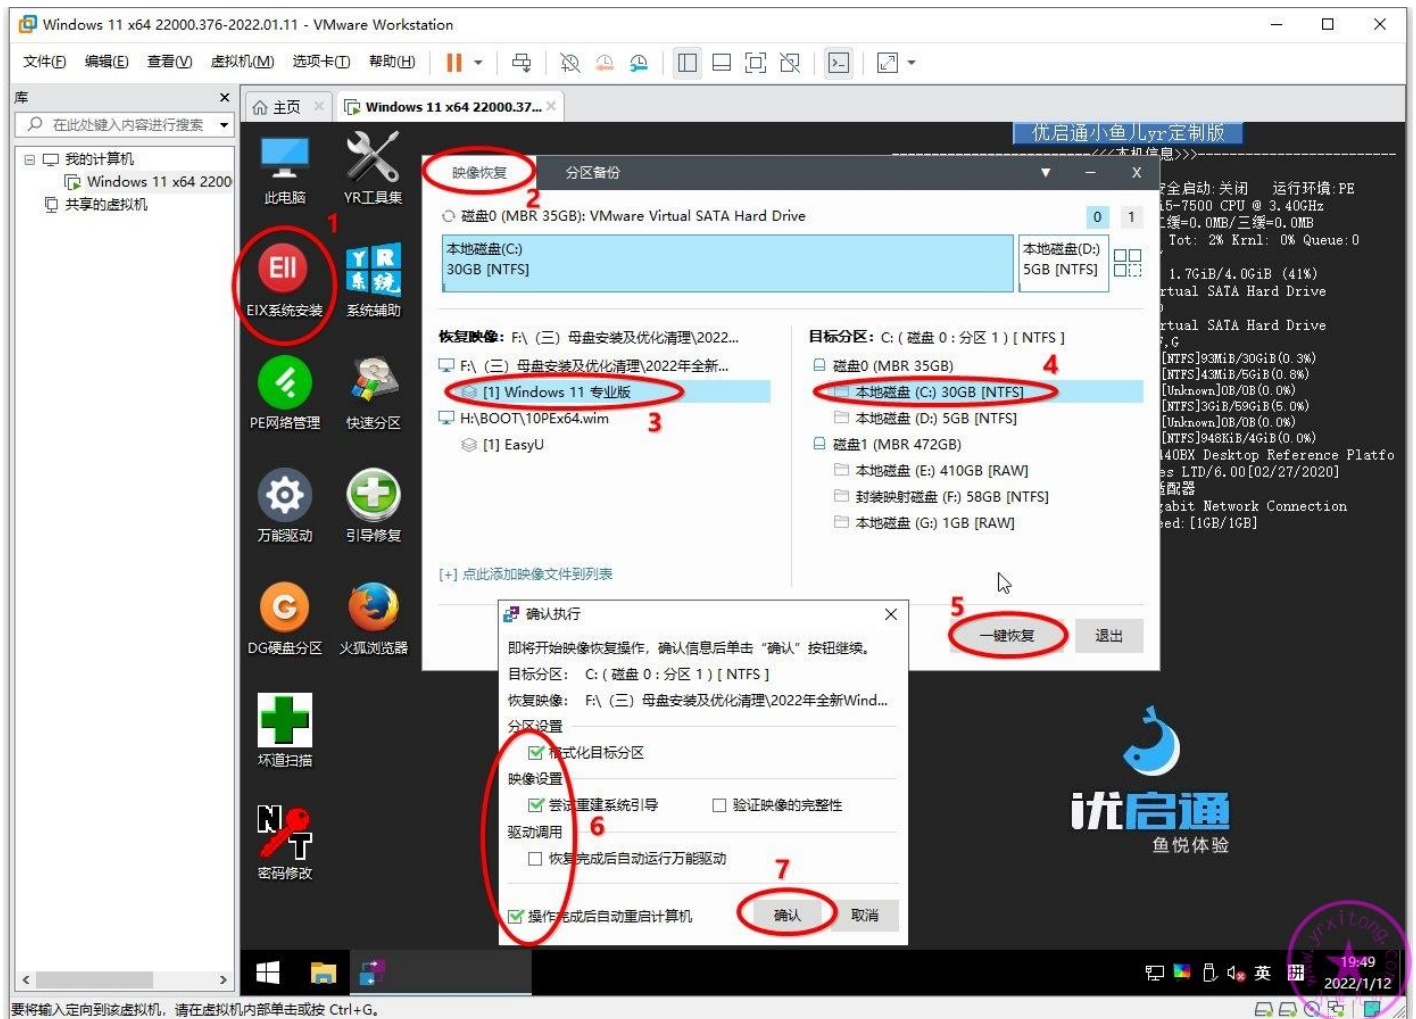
Windows 11 x64 22000.376-2022.01.11 - VMware Workstation

文件(F) 编辑(E) 查看(V) 虚拟机(M) 选项卡(T) 帮助(H)

库
在此处键入内容进行搜索
我的计算机
Windows 11 x64 2200
共享的虚拟机

主页
Windows 11 x64 22000.37...

此电脑
YR工具集
EIX系统安装
系统辅助
PE网络管理
快速分区
万能驱动
引导修复
DG硬盘分区
火狐浏览器
坏道扫描
密码修改

优启通小鱼儿yr定制版
---------------------<<<本机信息>>>---------------------
安全启动: 关闭 运行环境: PE
i5-7500 CPU @ 3.40GHz
缓=0.0MB/三缓=0.0MB
Tot: 2% Krnl: 0% Queue: 0
1.7GiB/4.0GiB (41%)
rtual SATA Hard Drive
rtual SATA Hard Drive
,G
[NTFS]93MiB/30GiB(0.3%)
[NTFS]43MiB/5GiB(0.8%)
[Unknown]0B/0B(0.0%)
[NTFS]3GiB/59GiB(5.0%)
[Unknown]0B/0B(0.0%)
[NTFS]948KiB/4GiB(0.0%)
440BX Desktop Reference Platfo
es LTD/6.00[02/27/2020]
适配器
gabit Network Connection
eed: [1GB/1GB]

映像恢复 分区备份
1
2
磁盘0 (MBR 35GB): VMware Virtual SATA Hard Drive
0 1
本地磁盘(C:)
30GB [NTFS]
本地磁盘(D:)
5GB [NTFS]

恢复映像: F:\ (三) 母盘安装及优化清理\2022...
F:\ (三) 母盘安装及优化清理\2022年全新...
[1] Windows 11 专业版
H:\BOOT\10PEx64.wim
3
[1] EasyU
[+] 点此添加映像文件到列表

目标分区: C: ( 磁盘 0 : 分区 1 ) [ NTFS ]
磁盘0 (MBR 35GB)
4
本地磁盘 (C:) 30GB [NTFS]
本地磁盘 (D:) 5GB [NTFS]
磁盘1 (MBR 472GB)
本地磁盘 (E:) 410GB [RAW]
封装映射磁盘 (F:) 58GB [NTFS]
本地磁盘 (G:) 1GB [RAW]

5
一键恢复
退出

确认执行
即将开始映像恢复操作，确认信息后单击 "确认" 按钮继续。
目标分区: C: ( 磁盘 0 : 分区 1 ) [ NTFS ]
恢复映像: F:\ (三) 母盘安装及优化清理\2022年全新Wind...
分区设置
格式化目标分区
映像设置
尝试重建系统引导
验证映像的完整性
驱动调用
6
恢复完成后自动运行万能驱动
7
操作完成后自动重启计算机
确认
取消

优启通
鱼悦体验

英
19:49
2022/1/12

要将输入定向到该虚拟机，请在虚拟机内部单击或按 Ctrl+G。